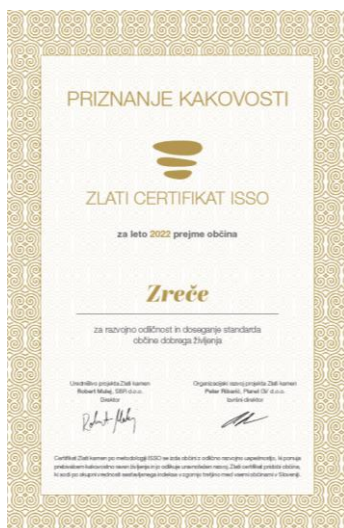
PRIZNANJE KAKOVOSTI

ZLATI CERTIFIKAT ISSO

za leto 2022 prejme občina

Zreče

za razvojno odličnost in doseganje standarda občine dobrega življenja

Uredništvo projekta Zlati kamen
Robert Mulej, SBR d.o.o.
Direktor

Organizacijski razvoj projekta Zlati kamen
Peter Rihantić, Planet GV d.o.o.
Izvršni direktor

Certifikat Zlati kamen po metodologiji ISSO se izda občini z odlično razvojno uspešnostjo, ki ponuja prebivalcem kakovostno raven življenja in je odlikuje uravnotežen razvoj. Zlati certifikat prejdo občina, ki sodi po skupni vrednosti sestavljenega indeksa v zgornjo tretjino med vsemi občinami v Sloveniji.